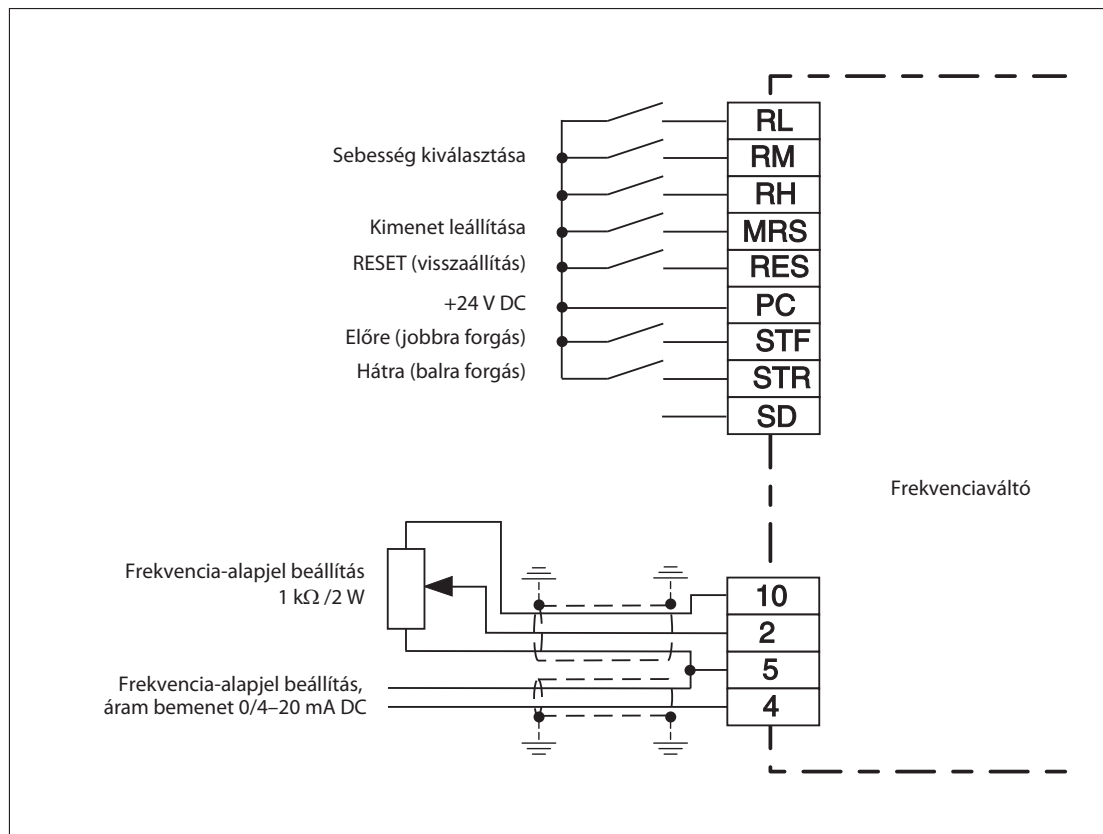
RL
Sebesség kiválasztása
RM
RH
Kimenet leállítása
MRS
RESET (visszaállítás)
RES
+24 V DC
PC
Előre (jobbra forgás)
STF
Hátra (balra forgás)
STR
SD
Frekvenciaváltó
Frekvencia-alapjel beállítás
1 k$\Omega$ /2 W
10
2
5
Frekvencia-alapjel beállítás,
áram bemenet 0/4–20 mA DC
4